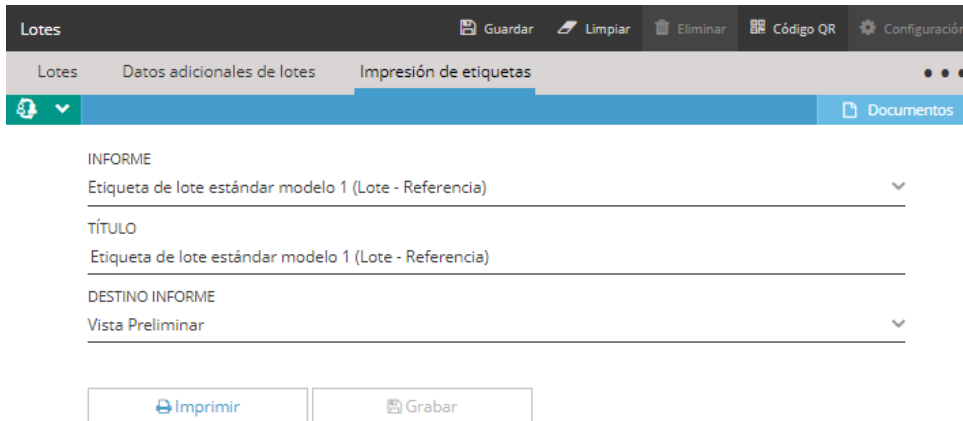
Lotes

Guardar Limpiar Eliminar Código QR Configuració

Lotes Datos adicionales de lotes Impresión de etiquetas

Documentos

INFORME
Etiqueta de lote estándar modelo 1 (Lote - Referencia)

TÍTULO
Etiqueta de lote estándar modelo 1 (Lote - Referencia)

DESTINO INFORME
Vista Preliminar

Imprimir Grabar